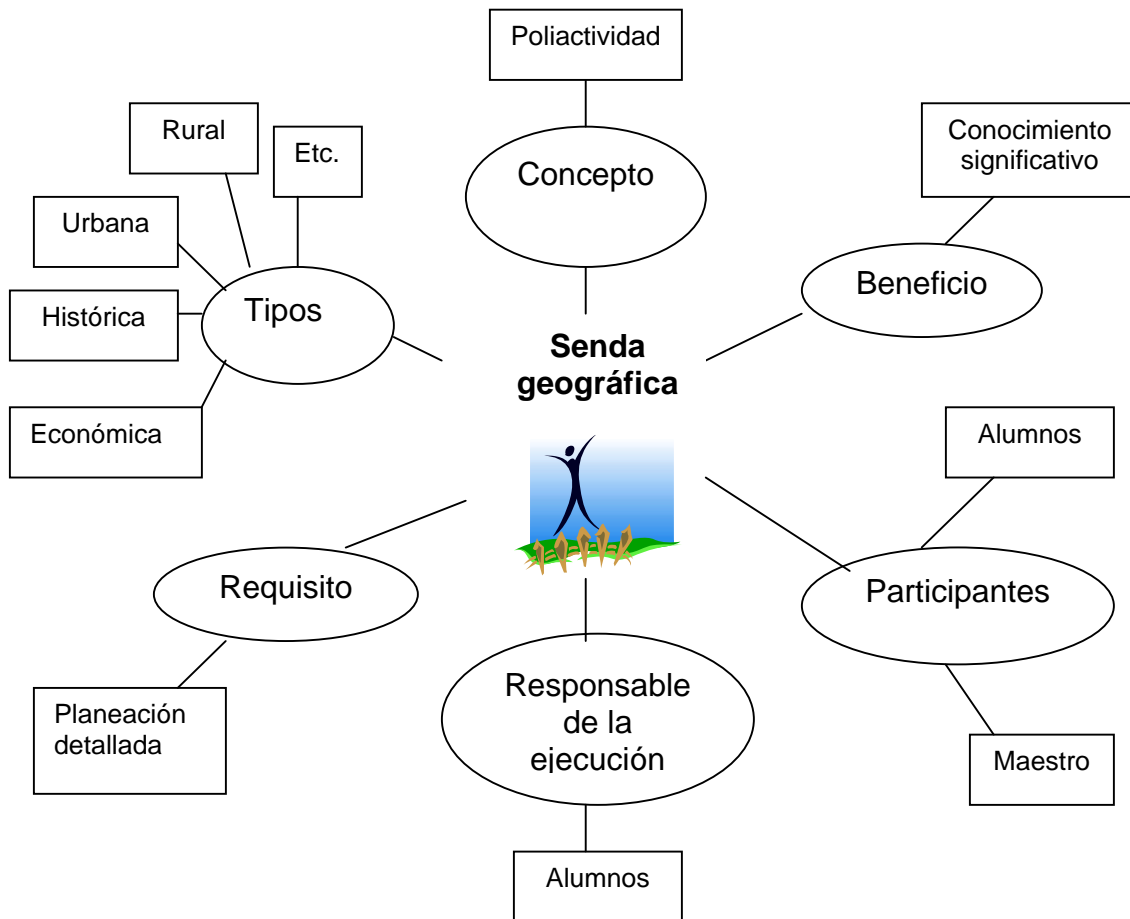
Poliactividad

Concepto

Rural

Etc.

Conocimiento significativo

Urbana

Tipos

Beneficio

Histórica

**Senda geográfica**

Económica

Alumnos

Requisito

Participantes

Responsable de la ejecución

Planeación detallada

Maestro

Alumnos